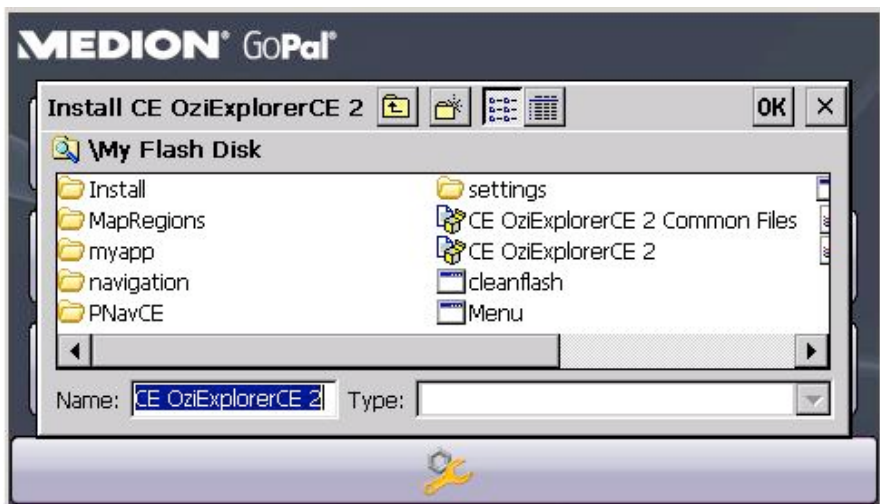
MEDION GoPal

Install CE OziExplorerCE 2 OK ×

\My Flash Disk

Install
MapRegions
myapp
navigation
PNavCE

settings
CE OziExplorerCE 2 Common Files
CE OziExplorerCE 2
cleanflash
Menu

Name: CE OziExplorerCE 2 Type: